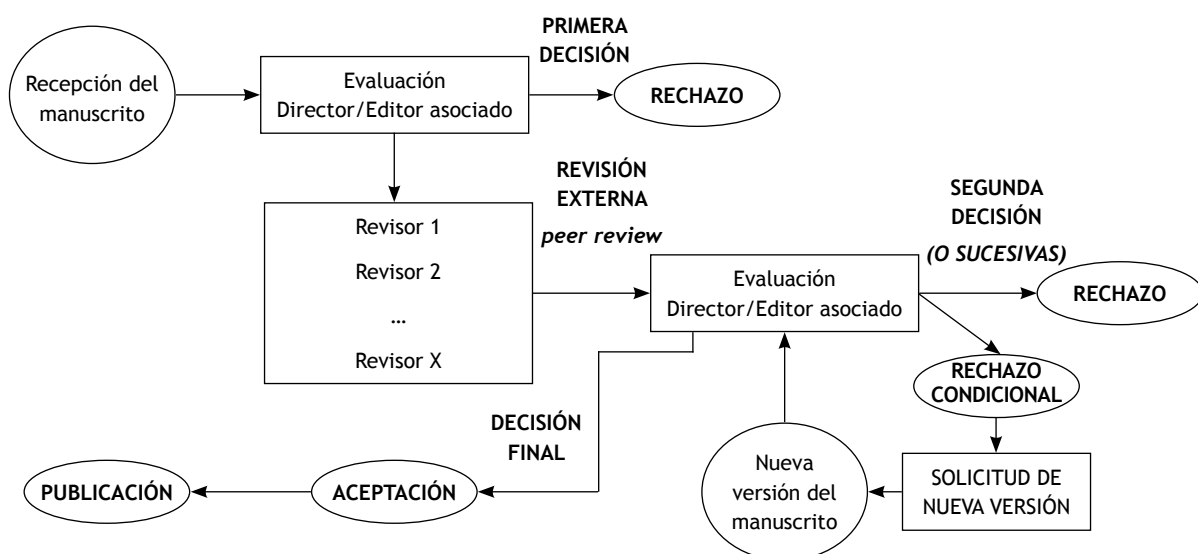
Recepción del manuscrito

Evaluación
Director/Editor asociado

PRIMERA DECISIÓN

RECHAZO

REVISIÓN EXTERNA
*peer review*

Revisor 1
Revisor 2
…
Revisor X

Evaluación
Director/Editor asociado

SEGUNDA DECISIÓN
*(O SUCESIVAS)*

RECHAZO

RECHAZO CONDICIONAL

SOLICITUD DE NUEVA VERSIÓN

Nueva versión del manuscrito

DECISIÓN FINAL

ACEPTACIÓN

PUBLICACIÓN